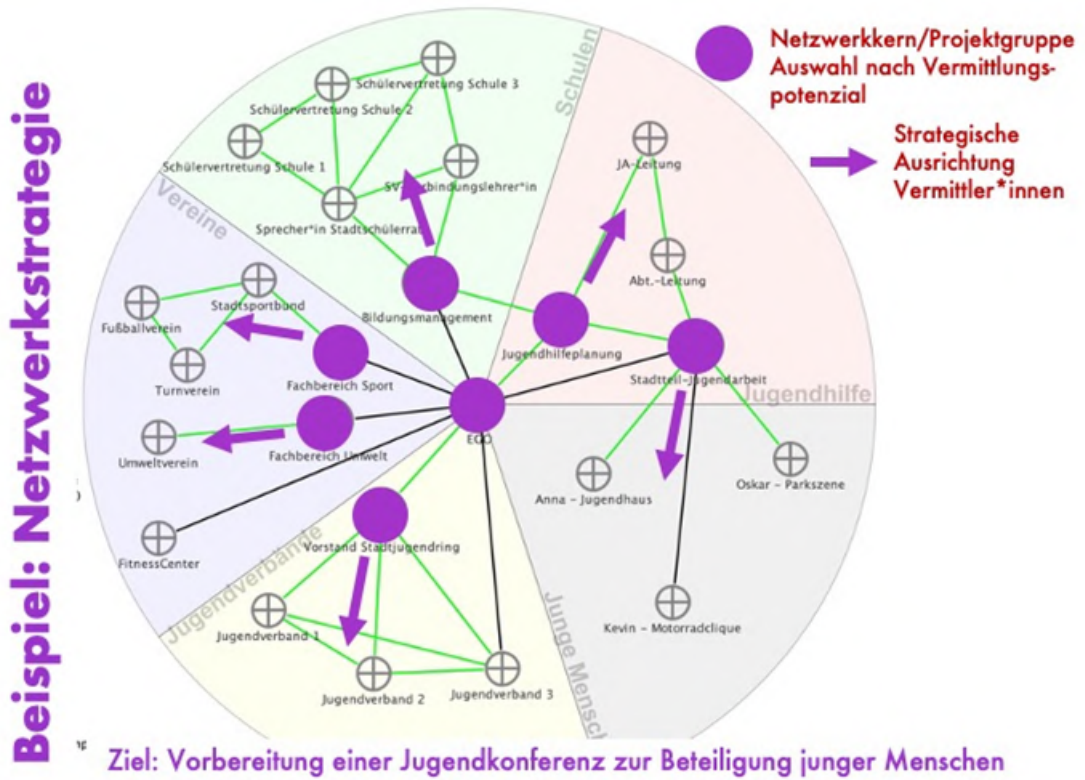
Beispiel: Netzwerkstrategie

Netzwerkkern/Projektgruppe
Auswahl nach Vermittlungspotenzial

Strategische Ausrichtung Vermittler*innen

Schulen
Schülervertretung Schule 3
Schülervertretung Schule 2
Schülervertretung Schule 1
SV-Verbindungslehrer*in
Sprecher*in Stadtschülerrat
Bildungsmanagement

Vereine
Stadtsportbund
Fußballverein
Turnverein
Fachbereich Sport
Umweltverein
Fachbereich Umwelt
FitnessCenter

EGO

Jugendhilfe
JA-Leitung
Abt.-Leitung
Jugendhilfeplanung
Stadtteil-Jugendarbeit

Junge Mensch
Anna - Jugendhaus
Oskar - Parkszene
Kevin - Motorradclique

Jugendverbände
Vorstand Stadtjugendring
Jugendverband 1
Jugendverband 2
Jugendverband 3

Ziel: Vorbereitung einer Jugendkonferenz zur Beteiligung junger Menschen